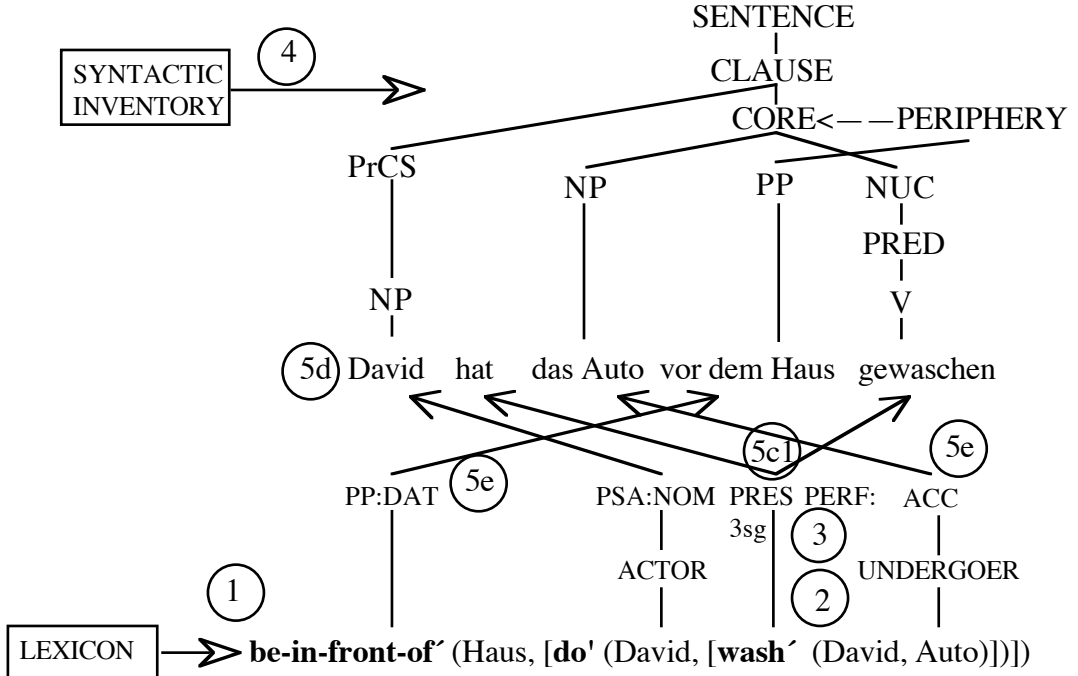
SENTENCE

CLAUSE

SYNTACTIC INVENTORY

4

CORE<— —PERIPHERY

PrCS

NP

PP

NUC

PRED

NP

V

5d David hat das Auto vor dem Haus gewaschen

5c1

5e

5e

PP:DAT

PSA:NOM

PRES PERF:

ACC

3sg

3

ACTOR

UNDERGOER

1

2

LEXICON

**be-in-front-of´** (Haus, [**do'** (David, [**wash´** (David, Auto)])])